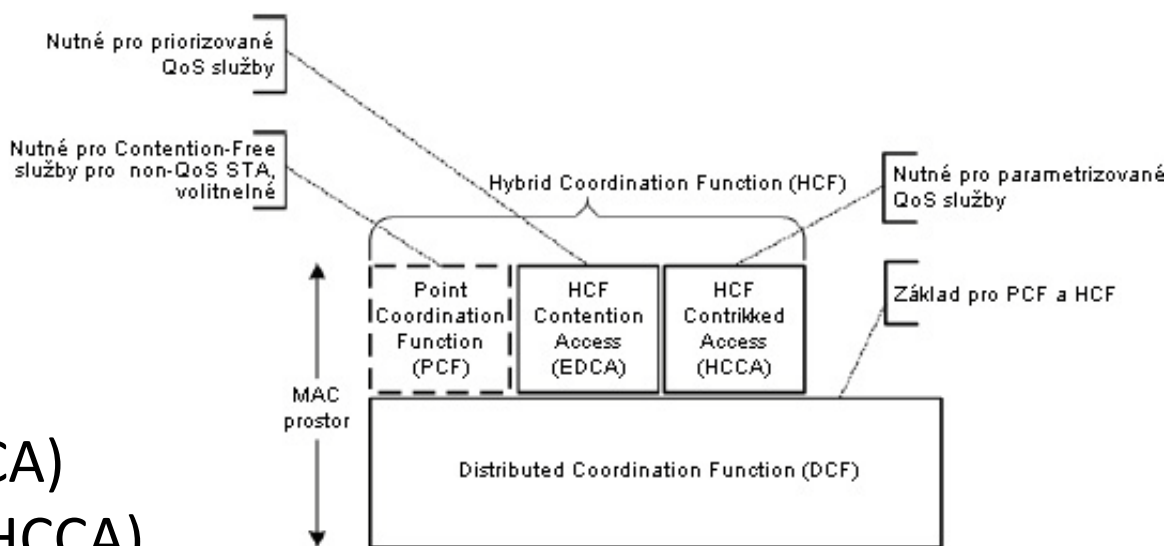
Nutné pro priorizované QoS služby

Nutné pro Contention-Free služby pro non-QoS STA, volitelné

Hybrid Coordination Function (HCF)

Nutné pro parametrizované QoS služby

Point Coordination Function (PCF)

HCF Contention Access (EDCA)

HCF Contrikked Access (HCCA)

Základ pro PCF a HCF

MAC prostor

Distributed Coordination Function (DCF)

CA)

HCCA)